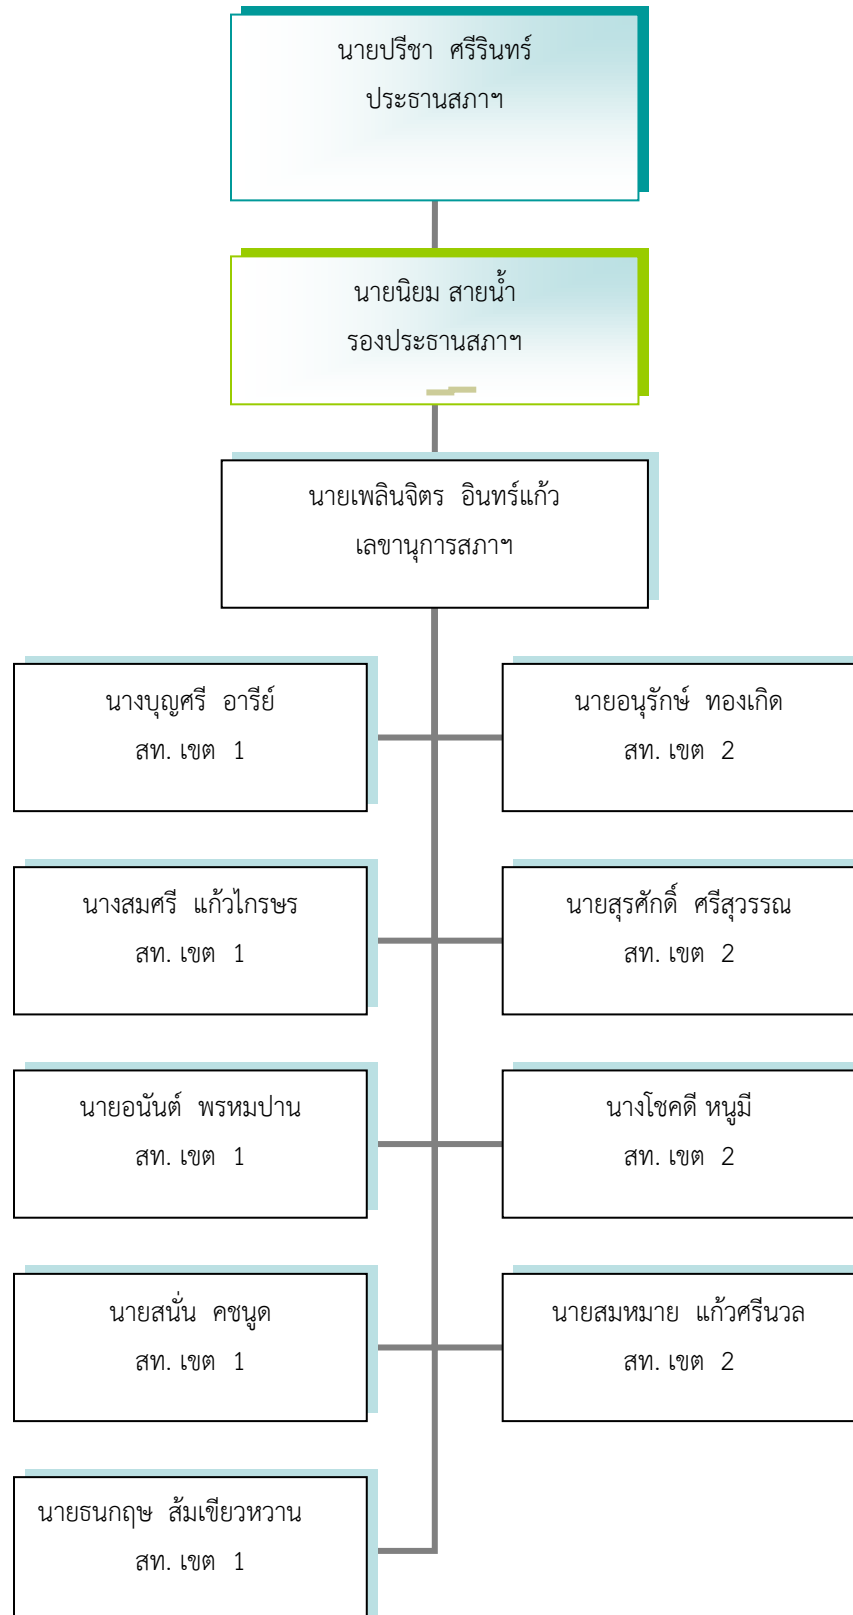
นายปรีชา ศรีรินทร์
ประธานสภาฯ

นายนิยม สายน้ำ
รองประธานสภาฯ

นายเพลินจิตร อินทร์แก้ว
เลขานุการสภาฯ

นางบุญศรี อารีย์
สท. เขต 1

นายอนุรักษ์ ทองเกิด
สท. เขต 2

นางสมศรี แก้วไกรษร
สท. เขต 1

นายสุรศักดิ์ ศรีสุวรรณ
สท. เขต 2

นายอนันต์ พรหมปาน
สท. เขต 1

นางโชคดี หนูมี
สท. เขต 2

นายสนั่น คชนูด
สท. เขต 1

นายสมหมาย แก้วศรีนวล
สท. เขต 2

นายธนกฤษ ส้มเขียวหวาน
สท. เขต 1